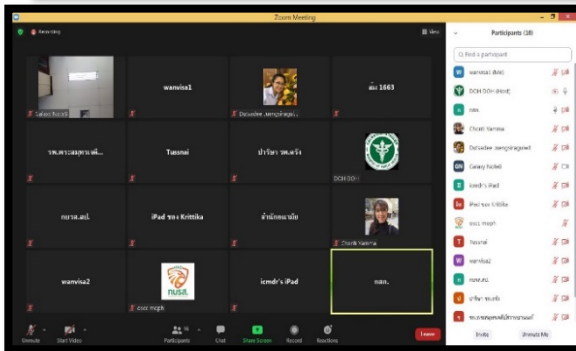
Zoom Meeting

Recording

View

Galaxy Note8

wanvisa1

Duladee ...

ผ่น 1663

รพ.พระมงกุฎเกล้...

Tussnai

ปาริดา รพ.ตรัง

DCH DCH

ทบวส.สป.

iPad ของ Krittika

สำนักอนามัย

Chotik Yamma

wanvisa2

nusa.

ccoc mcph

icmdr's iPad

กสก.

Participants (18)

Find a participant

wanvisa1 (Me)

DCH DCH (Host)

กสก.

Chotik Yamma

Duladee ...

Galaxy Note8

icmdr's iPad

iPad ของ Krittika

ccoc mcph

Tussnai

wanvisa2

ทบวส.สป.

ปาริดา รพ.ตรัง

รพ.พระมงกุฎเกล้า

Unmute

Start Video

Participants

Chat

Share Screen

Record

Reactions

Leave

Invite

Unmute Me